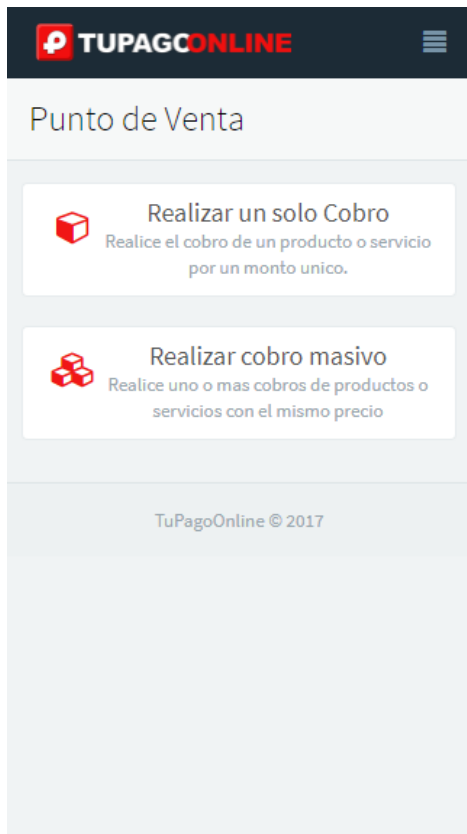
TUPAGOONLINE

Punto de Venta

Realizar un solo Cobro
Realice el cobro de un producto o servicio por un monto unico.

Realizar cobro masivo
Realice uno o mas cobros de productos o servicios con el mismo precio

TuPagoOnline © 2017